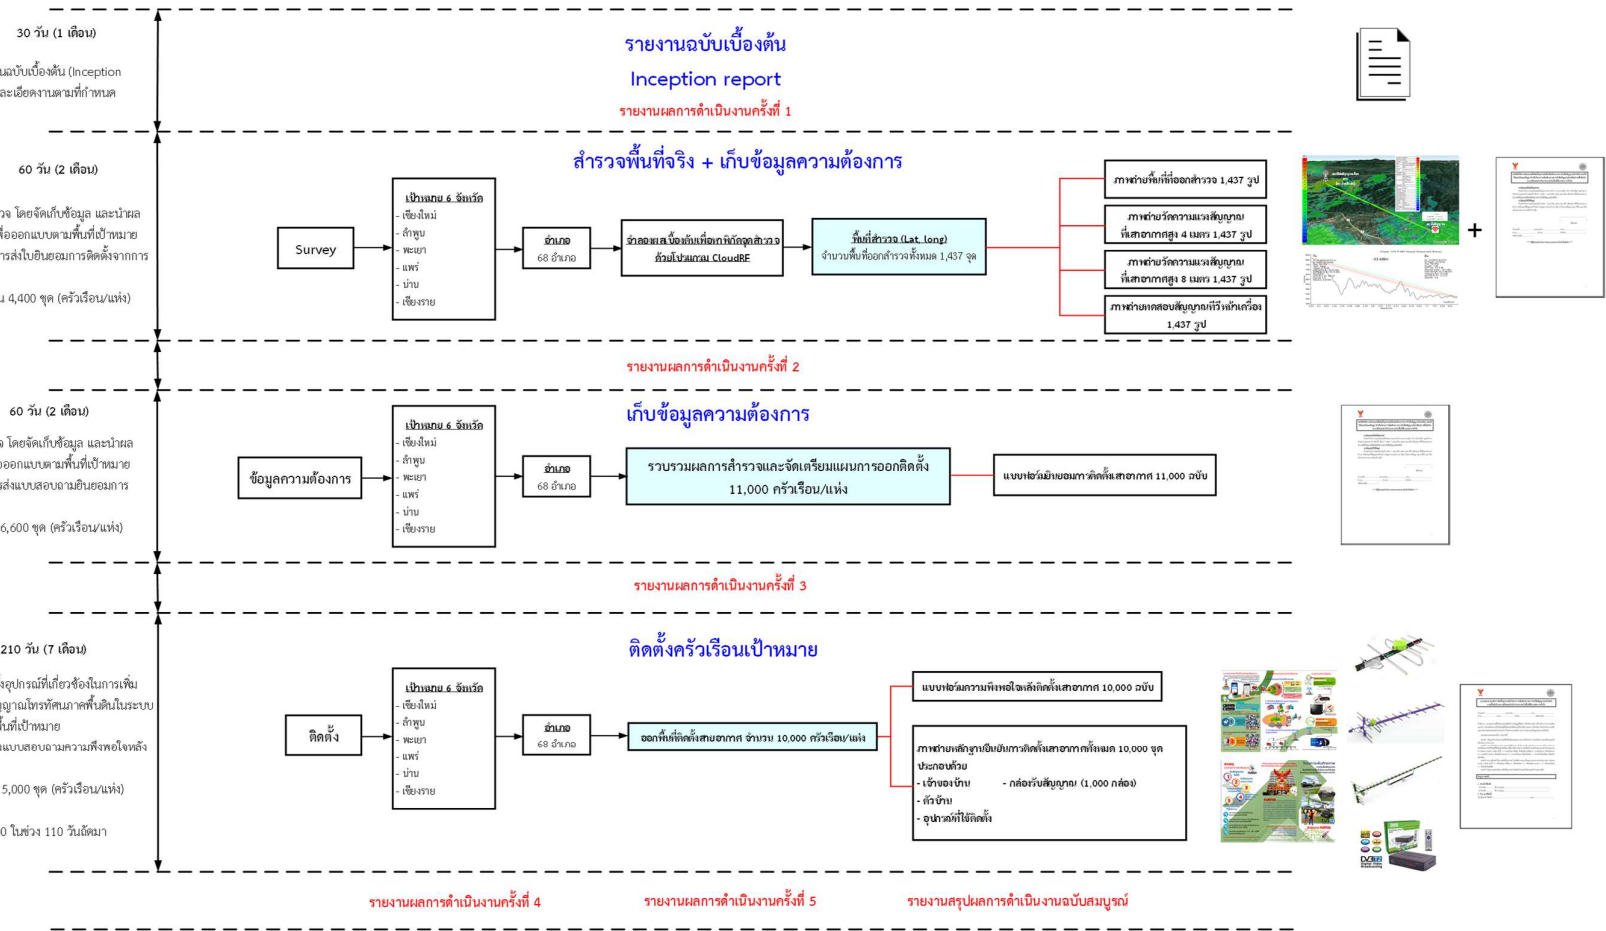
30 วัน (1 เดือน)

นฉบับเบื้องต้น (Inception
ละเอียดงานตามที่กำหนด

รายงานฉบับเบื้องต้น
Inception report
รายงานผลการดำเนินงานครั้งที่ 1

60 วัน (2 เดือน)

วจ โดยจัดเก็บข้อมูล และนำผล
ที่ออกแบบตามพื้นที่เป้าหมาย
ารส่งใบยินยอมการติดตั้งจากการ

น 4,400 ชุด (ครัวเรือน/แห่ง)

สำรวจพื้นที่จริง + เก็บข้อมูลความต้องการ

Survey

เป้าหมาย 6 จังหวัด
- เชียงใหม่
- ลำพูน
- พะเยา
- แพร่
- น่าน
- เชียงราย

อำเภอ
68 อำเภอ

จำลองและจับเพื่อหาพิกัดจุดสำรวจ ด้วยโปรแกรม CloudRF

พื้นที่สำรวจ (Lat, long)
จำนวนพื้นที่ออกสำรวจทั้งหมด 1,437 จุด

ภาพถ่ายพื้นที่ที่ออกสำรวจ 1,437 รูป
ภาพถ่ายวัดความแรงสัญญาณ ที่เสาอากาศสูง 4 เมตร 1,437 รูป
ภาพถ่ายวัดความแรงสัญญาณ ที่เสาอากาศสูง 8 เมตร 1,437 รูป
ภาพถ่ายทดสอบสัญญาณทีวีหน้าเครื่อง 1,437 รูป

+

รายงานผลการดำเนินงานครั้งที่ 2

60 วัน (2 เดือน)

จ โดยจัดเก็บข้อมูล และนำผล
ออกแบบตามพื้นที่เป้าหมาย
ส่งแบบสอบถามยินยอมการ

6,600 ชุด (ครัวเรือน/แห่ง)

เก็บข้อมูลความต้องการ

ข้อมูลความต้องการ

เป้าหมาย 6 จังหวัด
- เชียงใหม่
- ลำพูน
- พะเยา
- แพร่
- น่าน
- เชียงราย

อำเภอ
68 อำเภอ

รวบรวมผลการสำรวจและจัดเตรียมแผนการออกติดตั้ง
11,000 ครัวเรือน/แห่ง

แบบฟอร์มยินยอมการติดตั้งเสาอากาศ 11,000 ฉบับ

รายงานผลการดำเนินงานครั้งที่ 3

210 วัน (7 เดือน)

งอุปกรณ์ที่เกี่ยวข้องในการเพิ่ม
ญาณโทรทัศน์ภาคพื้นดินในระบบ
นที่เป้าหมาย
แบบสอบถามความพึงพอใจหลัง

5,000 ชุด (ครัวเรือน/แห่ง)

0 ในช่วง 110 วันถัดมา

ติดตั้งครัวเรือนเป้าหมาย

ติดตั้ง

เป้าหมาย 6 จังหวัด
- เชียงใหม่
- ลำพูน
- พะเยา
- แพร่
- น่าน
- เชียงราย

อำเภอ
68 อำเภอ

ออกพื้นที่ติดตั้งเสาอากาศ จำนวน 10,000 ครัวเรือน/แห่ง

แบบฟอร์มความพึงพอใจหลังติดตั้งเสาอากาศ 10,000 ฉบับ

ภาพถ่ายหลักฐานยืนยันการติดตั้งเสาอากาศทั้งหมด 10,000 ชุด ประกอบด้วย
- เจ้าของบ้าน - กล่องรับสัญญาณ (1,000 กล่อง)
- ตัวบ้าน
- อุปกรณ์ที่ใช้ติดตั้ง

รายงานผลการดำเนินงานครั้งที่ 4
รายงานผลการดำเนินงานครั้งที่ 5
รายงานสรุปผลการดำเนินงานฉบับสมบูรณ์